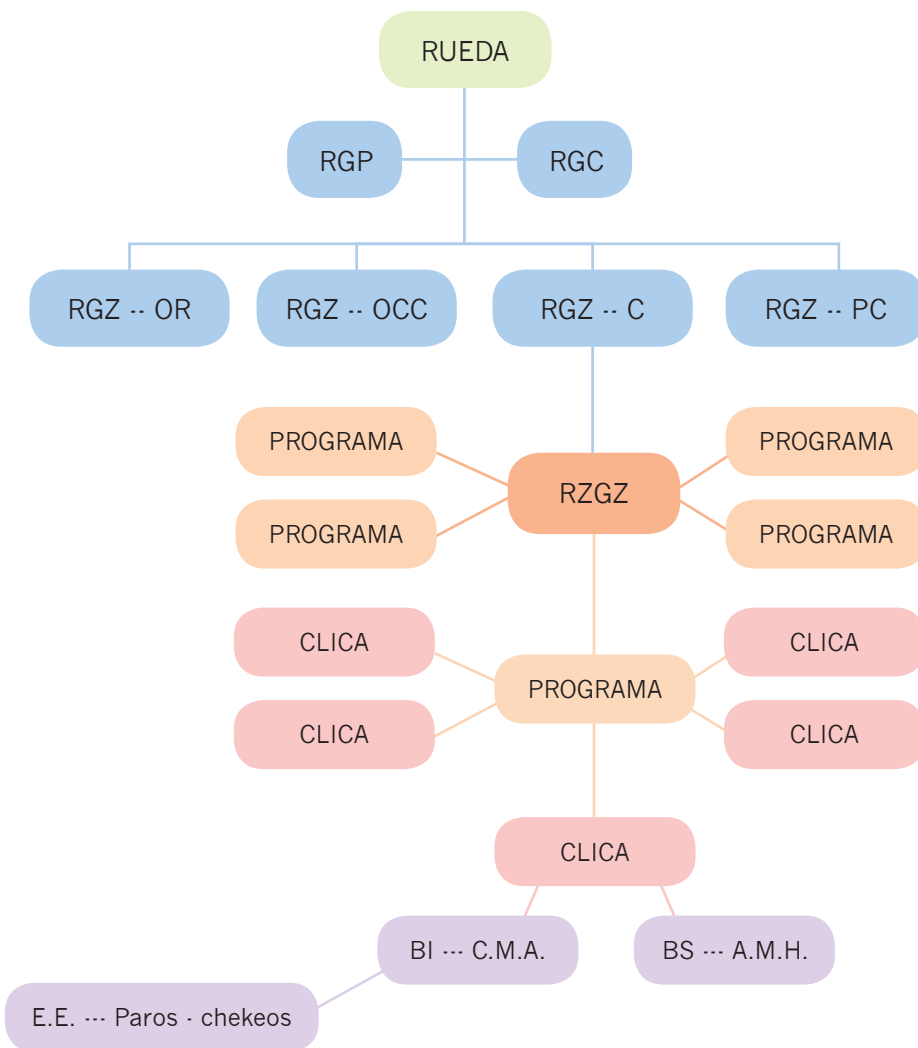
RUEDA

RGP

RGC

RGZ -- OR

RGZ -- OCC

RGZ -- C

RGZ -- PC

PROGRAMA

PROGRAMA

RZGZ

PROGRAMA

PROGRAMA

CLICA

CLICA

PROGRAMA

CLICA

CLICA

CLICA

BI --- C.M.A.

BS --- A.M.H.

E.E. --- Paros - chekeos